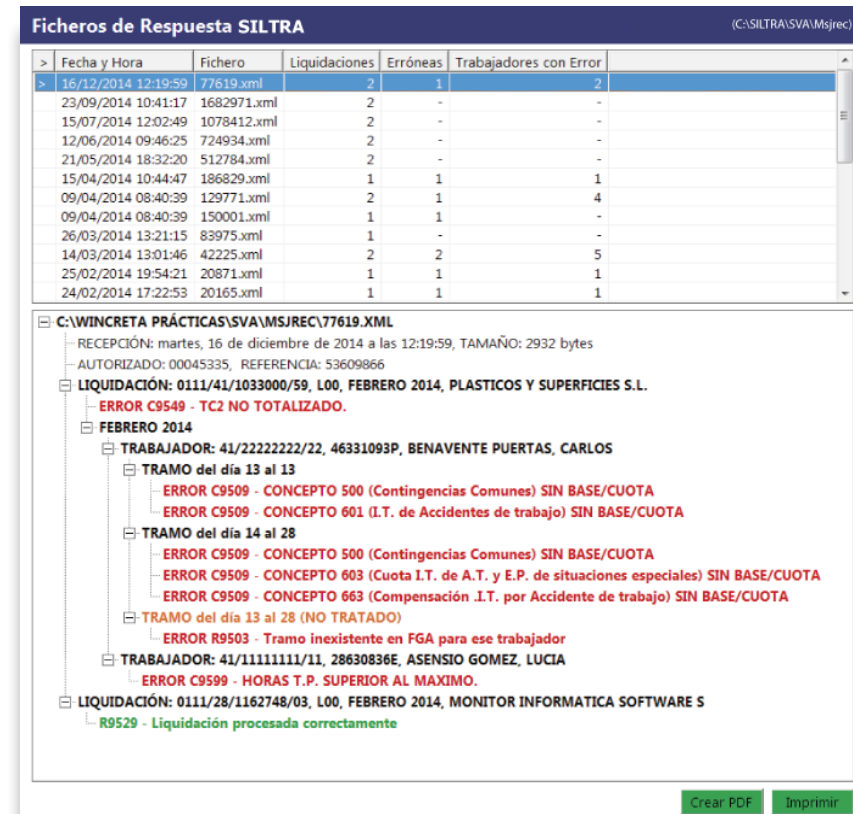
Ficheros de Respuesta SILTRA

(C:\SILTRA\SVA\Msjrec)

| > | Fecha y Hora | Fichero | Liquidaciones | Erróneas | Trabajadores con Error |
|---|---|---|---|---|---|
| > | 16/12/2014 12:19:59 | 77619.xml | 2 | 1 | 2 |
| | 23/09/2014 10:41:17 | 1682971.xml | 2 | - | - |
| | 15/07/2014 12:02:49 | 1078412.xml | 2 | - | - |
| | 12/06/2014 09:46:25 | 724934.xml | 2 | - | - |
| | 21/05/2014 18:32:20 | 512784.xml | 2 | - | - |
| | 15/04/2014 10:44:47 | 186829.xml | 1 | 1 | 1 |
| | 09/04/2014 08:40:39 | 129771.xml | 2 | 1 | 4 |
| | 09/04/2014 08:40:39 | 150001.xml | 1 | 1 | - |
| | 26/03/2014 13:21:15 | 83975.xml | 1 | - | - |
| | 14/03/2014 13:01:46 | 42225.xml | 2 | 2 | 5 |
| | 25/02/2014 19:54:21 | 20871.xml | 1 | 1 | 1 |
| | 24/02/2014 17:22:53 | 20165.xml | 1 | 1 | 1 |

C:\WINCRETA PRÁCTICAS\SVA\MSJREC\77619.XML
RECEPCIÓN: martes, 16 de diciembre de 2014 a las 12:19:59, TAMAÑO: 2932 bytes
AUTORIZADO: 00045335, REFERENCIA: 53609866
LIQUIDACIÓN: 0111/41/1033000/59, L00, FEBRERO 2014, PLASTICOS Y SUPERFICIES S.L.
ERROR C9549 - TC2 NO TOTALIZADO.
FEBRERO 2014
TRABAJADOR: 41/22222222/22, 46331093P, BENAVENTE PUERTAS, CARLOS
TRAMO del día 13 al 13
ERROR C9509 - CONCEPTO 500 (Contingencias Comunes) SIN BASE/CUOTA
ERROR C9509 - CONCEPTO 601 (I.T. de Accidentes de trabajo) SIN BASE/CUOTA
TRAMO del día 14 al 28
ERROR C9509 - CONCEPTO 500 (Contingencias Comunes) SIN BASE/CUOTA
ERROR C9509 - CONCEPTO 603 (Cuota I.T. de A.T. y E.P. de situaciones especiales) SIN BASE/CUOTA
ERROR C9509 - CONCEPTO 663 (Compensación .I.T. por Accidente de trabajo) SIN BASE/CUOTA
TRAMO del día 13 al 28 (NO TRATADO)
ERROR R9503 - Tramo inexistente en FGA para ese trabajador
TRABAJADOR: 41/11111111/11, 28630836E, ASENSIO GOMEZ, LUCIA
ERROR C9599 - HORAS T.P. SUPERIOR AL MAXIMO.
LIQUIDACIÓN: 0111/28/1162748/03, L00, FEBRERO 2014, MONITOR INFORMATICA SOFTWARE S
R9529 - Liquidación procesada correctamente

Crear PDF
Imprimir